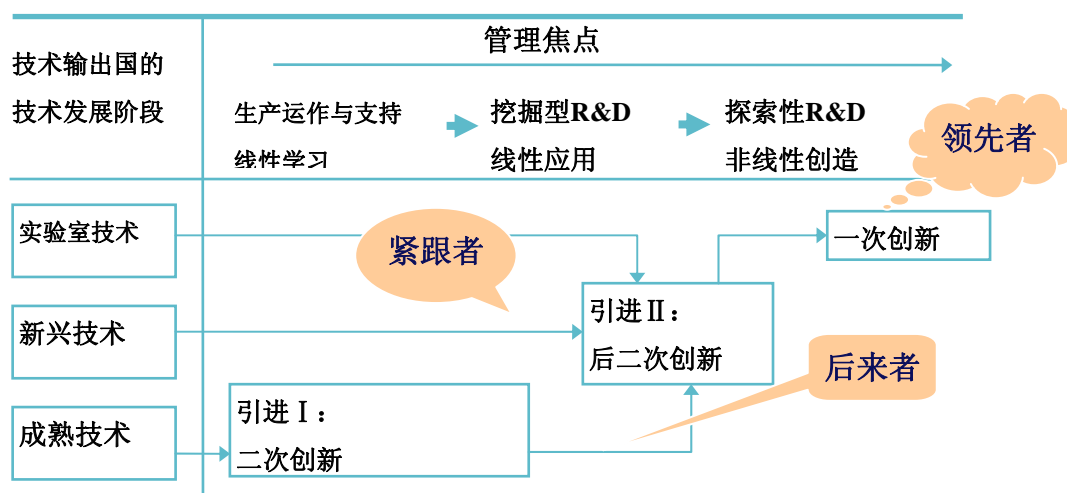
技术输出国的技术发展阶段

管理焦点

生产运作与支持
线性学习

挖掘型R&D
线性应用

探索性R&D
非线性创造

领先者

实验室技术

紧跟者

一次创新

新兴技术

引进Ⅱ：
后二次创新

后来者

成熟技术

引进Ⅰ：
二次创新